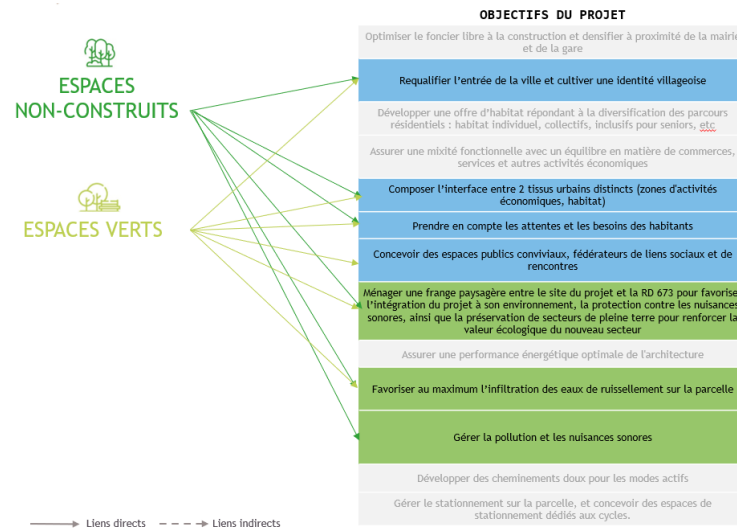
ESPACES NON-CONSTRUITS

ESPACES VERTS

OBJECTIFS DU PROJET

Optimiser le foncier libre à la construction et densifier à proximité de la mairie et de la gare

Requalifier l'entrée de la ville et cultiver une identité villageoise

Développer une offre d'habitat répondant à la diversification des parcours résidentiels : habitat individuel, collectifs, inclusifs pour seniors, etc

Assurer une mixité fonctionnelle avec un équilibre en matière de commerces, services et autres activités économiques

Composer l'interface entre 2 tissus urbains distincts (zones d'activités économiques, habitat)

Prendre en compte les attentes et les besoins des habitants

Concevoir des espaces publics conviviaux, fédérateurs de liens sociaux et de rencontres

Ménager une frange paysagère entre le site du projet et la RD 673 pour favoriser l'intégration du projet à son environnement, la protection contre les nuisances sonores, ainsi que la préservation de secteurs de pleine terre pour renforcer la valeur écologique du nouveau secteur

Assurer une performance énergétique optimale de l'architecture

Favoriser au maximum l'infiltration des eaux de ruissellement sur la parcelle

Gérer la pollution et les nuisances sonores

Développer des cheminements doux pour les modes actifs

Gérer le stationnement sur la parcelle, et concevoir des espaces de stationnement dédiés aux cycles.

Liens directs
Liens indirects